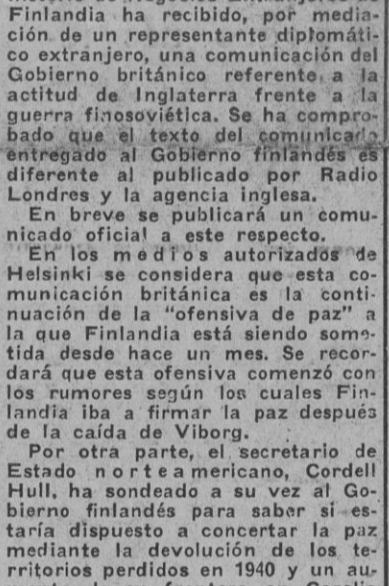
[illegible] de Negocios Extranjeros de Finlandia ha recibido, por mediación de un representante diplomático extranjero, una comunicación del Gobierno británico referente a la actitud de Inglaterra frente a la guerra finosoviética. Se ha comprobado que el texto del comunicado entregado al Gobierno finlandés es diferente al publicado por Radio Londres y la agencia inglesa.

En breve se publicará un comunicado oficial a este respecto.

En los medios autorizados de Helsinki se considera que esta comunicación británica es la continuación de la "ofensiva de paz" a la que Finlandia está siendo sometida desde hace un mes. Se recordará que esta ofensiva comenzó con los rumores según los cuales Finlandia iba a firmar la paz después de la caída de Viborg.

Por otra parte, el secretario de Estado norteamericano, Cordell Hull, ha sondeado a su vez al Gobierno finlandés para saber si estaría dispuesto a concertar la paz mediante la devolución de los territorios perdidos en 1940 y un au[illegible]